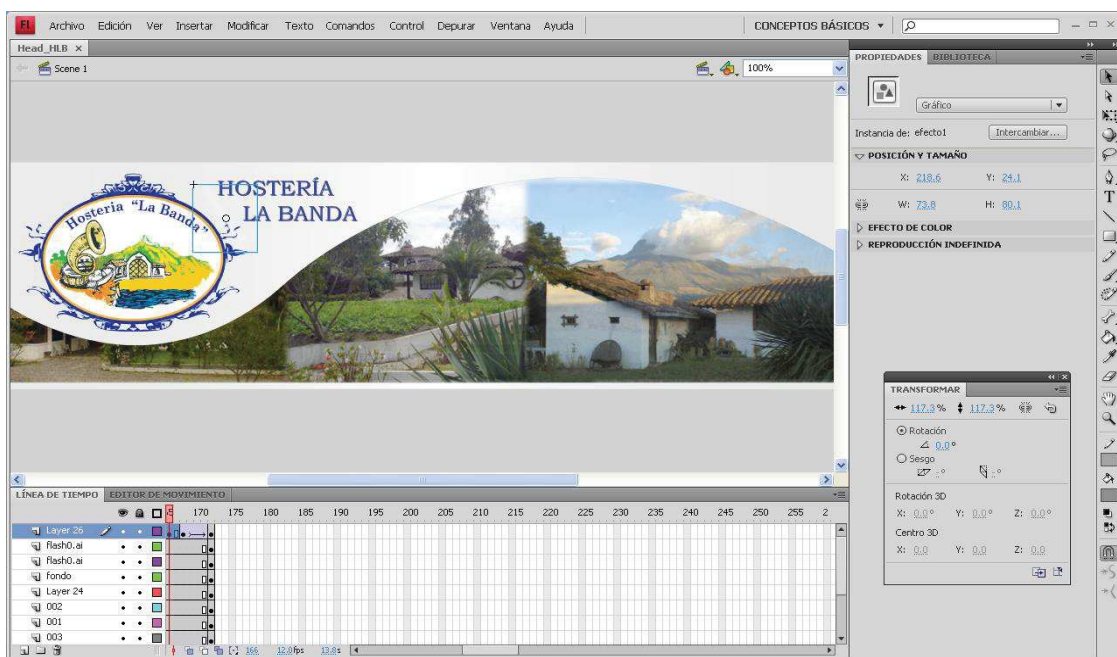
Fl Archivo Edición Ver Insertar Modificar Texto Comandos Control Depurar Ventana Ayuda

CONCEPTOS BÁSICOS ▾

Head_HLB ×

Scene 1

100%

Hostería "La Banda"

HOSTERÍA LA BANDA

PROPIEDADES BIBLIOTECA

Gráfico

Instancia de: efecto1 Intercambiar...

POSICIÓN Y TAMAÑO

X: 218.6 Y: 24.1

W: 73.8 H: 80.1

EFECTO DE COLOR

REPRODUCCIÓN INDEFINIDA

TRANSFORMAR

117.3% 117.3%

Rotación

0.0°

Sesgo

Rotación 3D

X: 0.0° Y: 0.0° Z: 0.0°

Centro 3D

X: 0.0 Y: 0.0 Z: 0.0

LÍNEA DE TIEMPO EDITOR DE MOVIMIENTO

170 175 180 185 190 195 200 205 210 215 220 225 230 235 240 245 250 255 2

Layer 26
flash0.ai
flash0.ai
fondo
Layer 24
002
001
003

166 12.0fps 13.8s